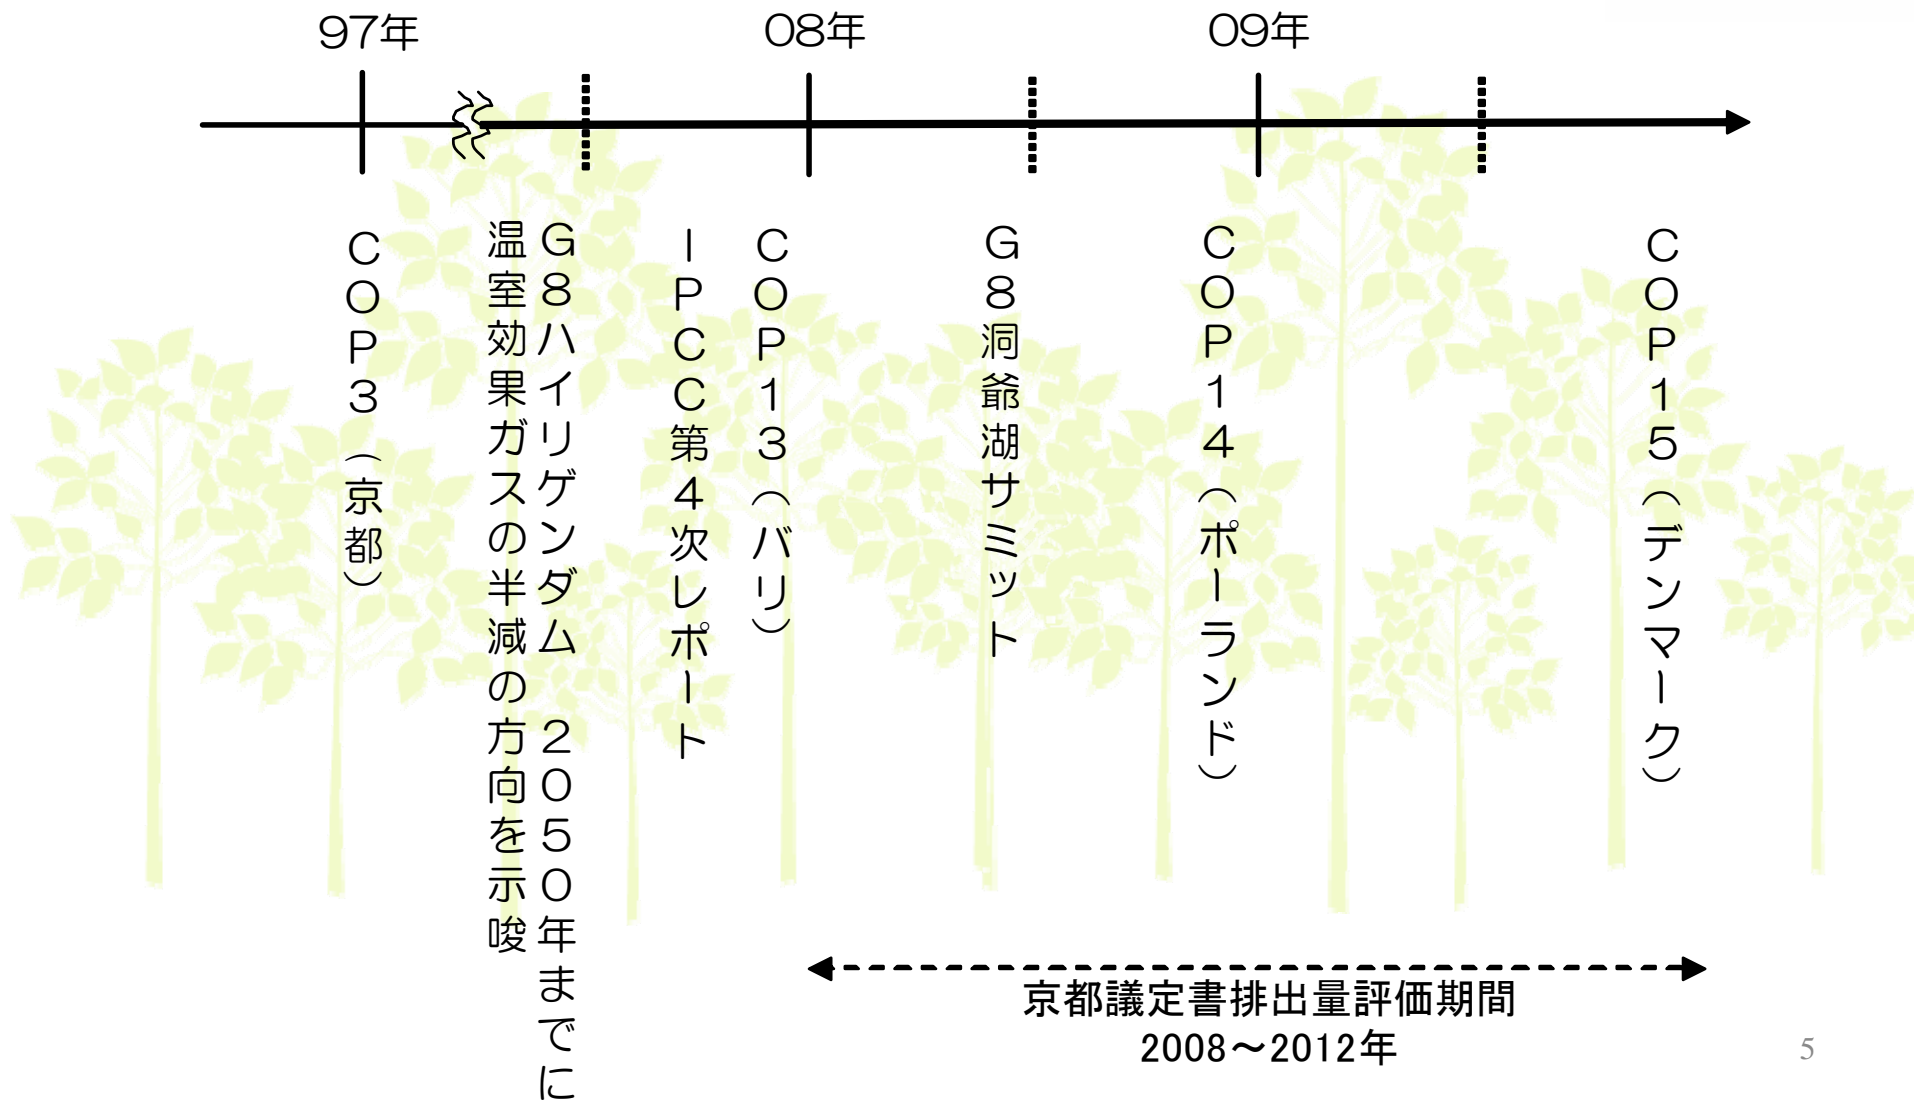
97年

08年

09年

COP3（京都）

G8ハイリゲンダム　2050年までに
温室効果ガスの半減の方向を示唆

IPCC第4次レポート

COP13（バリ）

G8洞爺湖サミット

COP14（ポーランド）

COP15（デンマーク）

京都議定書排出量評価期間
2008～2012年

5